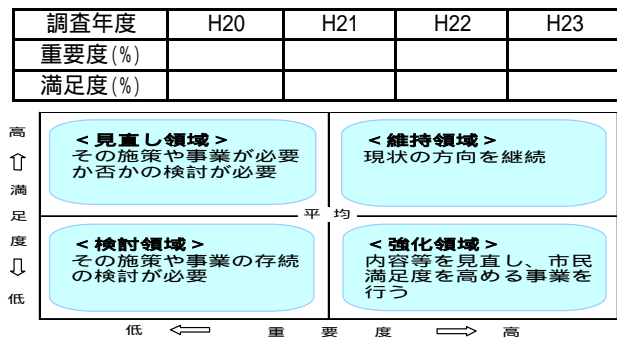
| 調査年度 | H20 | H21 | H22 | H23 |
|---|---|---|---|---|
| 重要度(%) | | | | |
| 満足度(%) | | | | |

高 ⇧ 満足度 ⇩ 低

<見直し領域>
その施策や事業が必要か否かの検討が必要

<維持領域>
現状の方向を継続

平均

<検討領域>
その施策や事業の存続の検討が必要

<強化領域>
内容等を見直し、市民満足度を高める事業を行う

低 ⇦ 重要度 ⇨ 高